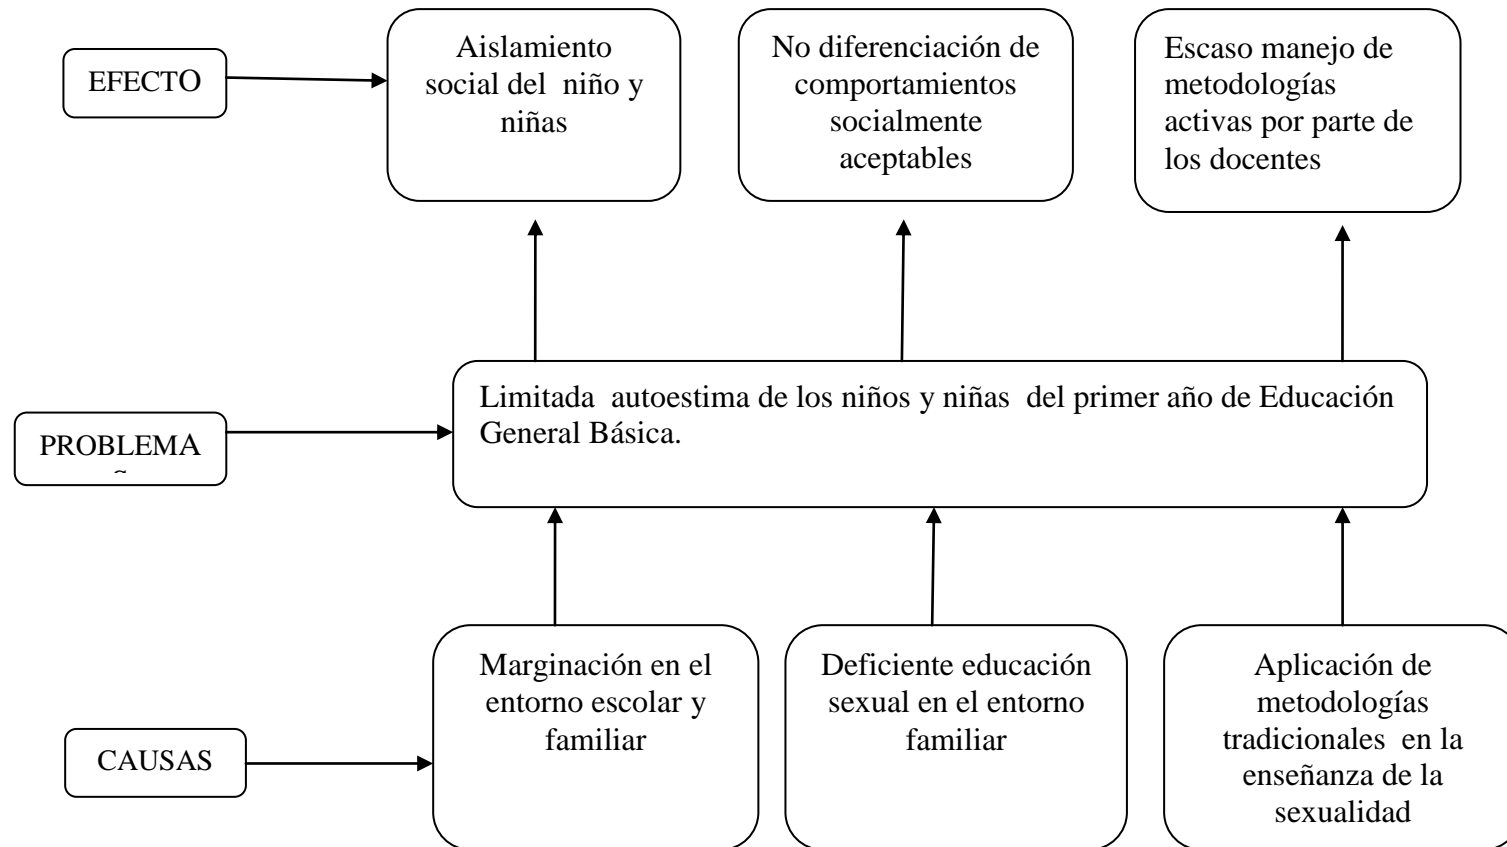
EFECTO

Aislamiento social del niño y niñas

No diferenciación de comportamientos socialmente aceptables

Escaso manejo de metodologías activas por parte de los docentes

PROBLEMA

Limitada autoestima de los niños y niñas del primer año de Educación General Básica.

CAUSAS

Marginación en el entorno escolar y familiar

Deficiente educación sexual en el entorno familiar

Aplicación de metodologías tradicionales en la enseñanza de la sexualidad